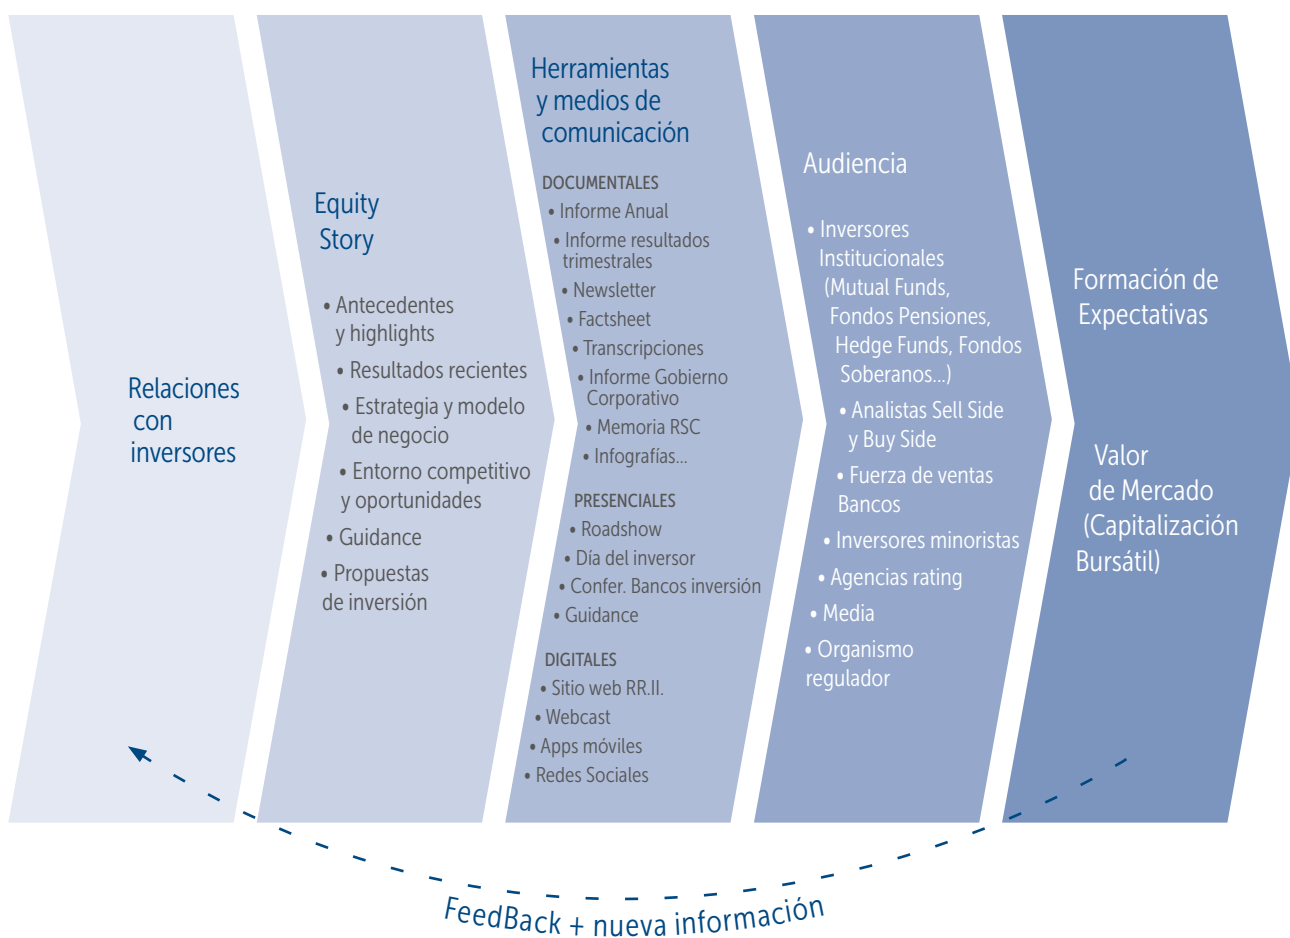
Relaciones con inversores

Equity Story

• Antecedentes y highlights
• Resultados recientes
• Estrategia y modelo de negocio
• Entorno competitivo y oportunidades
• Guidance
• Propuestas de inversión

Herramientas y medios de comunicación

DOCUMENTALES
• Informe Anual
• Informe resultados trimestrales
• Newsletter
• Factsheet
• Transcripciones
• Informe Gobierno Corporativo
• Memoria RSC
• Infografías...

PRESENCIALES
• Roadshow
• Día del inversor
• Confer. Bancos inversión
• Guidance

DIGITALES
• Sitio web RR.II.
• Webcast
• Apps móviles
• Redes Sociales

Audiencia

• Inversores Institucionales (Mutual Funds, Fondos Pensiones, Hedge Funds, Fondos Soberanos...)
• Analistas Sell Side y Buy Side
• Fuerza de ventas Bancos
• Inversores minoristas
• Agencias rating
• Media
• Organismo regulador

Formación de Expectativas

Valor de Mercado (Capitalización Bursátil)

FeedBack + nueva información